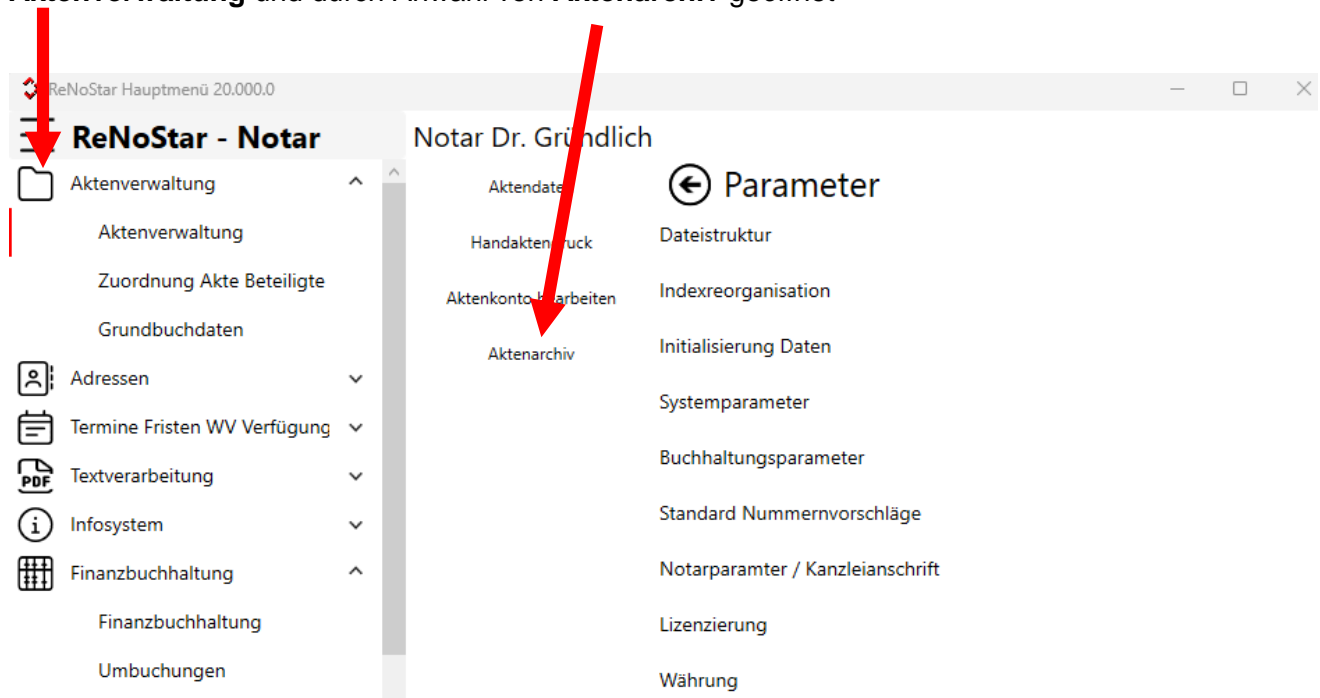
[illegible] und durch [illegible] von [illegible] geöffnet

ReNoStar Hauptmenü 20.000.0

ReNoStar - Notar

Aktenverwaltung

Aktenverwaltung

Zuordnung Akte Beteiligte

Grundbuchdaten

Adressen

Termine Fristen WV Verfügung

Textverarbeitung

Infosystem

Finanzbuchhaltung

Finanzbuchhaltung

Umbuchungen

Notar Dr. Gr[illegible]dlich

Aktendate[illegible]

Handakten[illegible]ruck

Aktenkonto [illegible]arbeiten

Aktenarchiv

Parameter

Dateistruktur

Indexreorganisation

Initialisierung Daten

Systemparameter

Buchhaltungsparameter

Standard Nummernvorschläge

Notarparamter / Kanzleianschrift

Lizenzierung

Währung